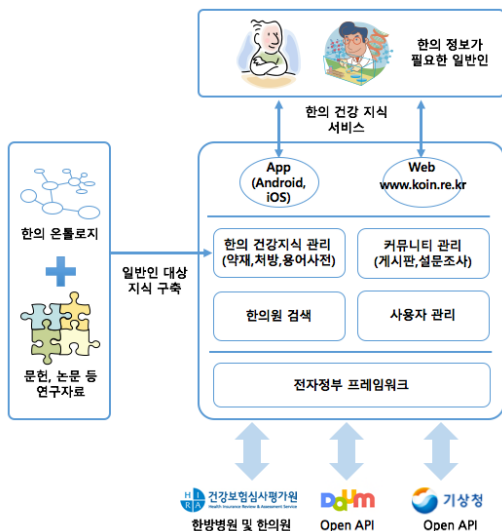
한의 정보가
필요한 일반인

한의 건강 지식
서비스

App
(Android,
iOS)

Web
www.koin.re.kr

한의 온톨로지

문헌, 논문 등
연구자료

일반인 대상
지식 구축

한의 건강지식 관리
(약재,처방,용어사전)

커뮤니티 관리
(게시판,설문조사)

한의원 검색

사용자 관리

전자정부 프레임워크

HIRA 건강보험심사평가원
Health Insurance Review & Assessment Service

한방병원 및 한의원

Daum
Open API

기상청
Open API